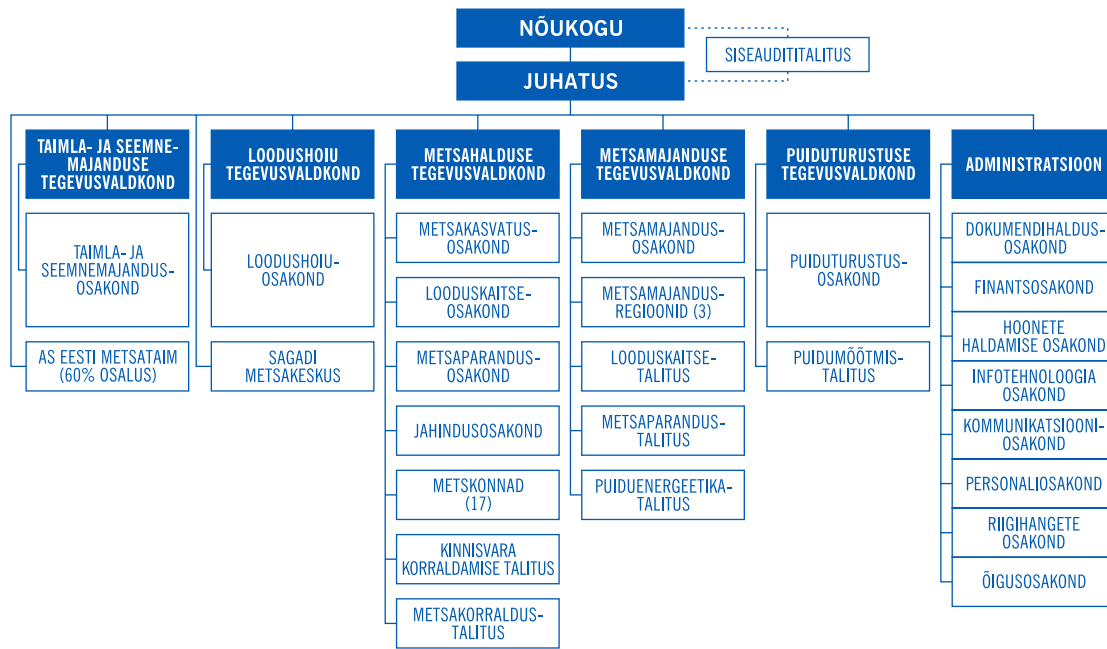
NÕUKOGU

SISEAUDITITALITUS

JUHATUS

TAIMLA- JA SEEMNEMAJANDUSE TEGEVUSVALDKOND

TAIMLA- JA SEEMNEMAJANDUSOSAKOND

AS EESTI METSATAIM (60% OSALUS)

LOODUSHOIU TEGEVUSVALDKOND

LOODUSHOIUOSAKOND

SAGADI METSAKESKUS

METSAHALDUSE TEGEVUSVALDKOND

METSAKASVATUSOSAKOND

LOODUSKAITSEOSAKOND

METSAPARANDUSOSAKOND

JAHINDUSOSAKOND

METSKONNAD (17)

KINNISVARA KORRALDAMISE TALITUS

METSAKORRALDUSTALITUS

METSAMAJANDUSE TEGEVUSVALDKOND

METSAMAJANDUSOSAKOND

METSAMAJANDUSREGIOONID (3)

LOODUSKAITSETALITUS

METSAPARANDUSTALITUS

PUIDUENERGEETIKATALITUS

PUIDUTURUSTUSE TEGEVUSVALDKOND

PUIDUTURUSTUSOSAKOND

PUIDUMÕÕTMISTALITUS

ADMINISTRATSIOON

DOKUMENDIHALDUSOSAKOND

FINANTSOSAKOND

HOONETE HALDAMISE OSAKOND

INFOTEHNOLOOGIA OSAKOND

KOMMUNIKATSIOONIOSAKOND

PERSONALIOSAKOND

RIIGIHANGETE OSAKOND

ÕIGUSOSAKOND